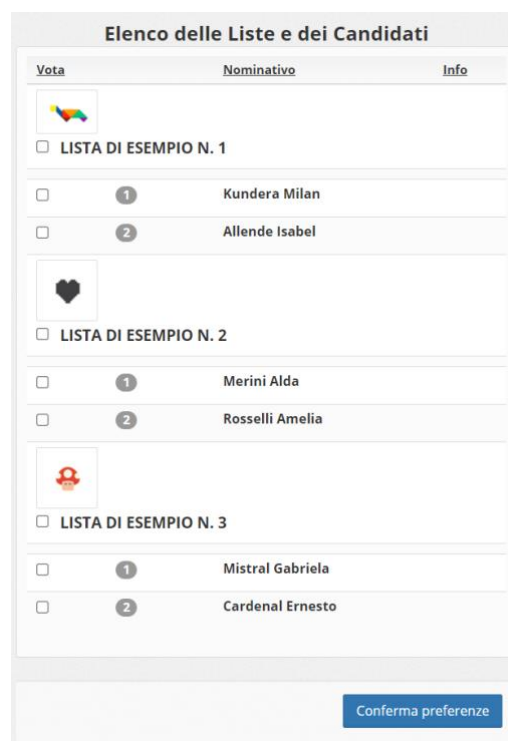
Elenco delle Liste e dei Candidati

| Vota | | Nominativo | Info |
|---|---|---|---|
| LISTA DI ESEMPIO N. 1 | | | |
| | 1 | Kundera Milan | |
| | 2 | Allende Isabel | |
| LISTA DI ESEMPIO N. 2 | | | |
| | 1 | Merini Alda | |
| | 2 | Rosselli Amelia | |
| LISTA DI ESEMPIO N. 3 | | | |
| | 1 | Mistral Gabriela | |
| | 2 | Cardenal Ernesto | |

Conferma preferenze